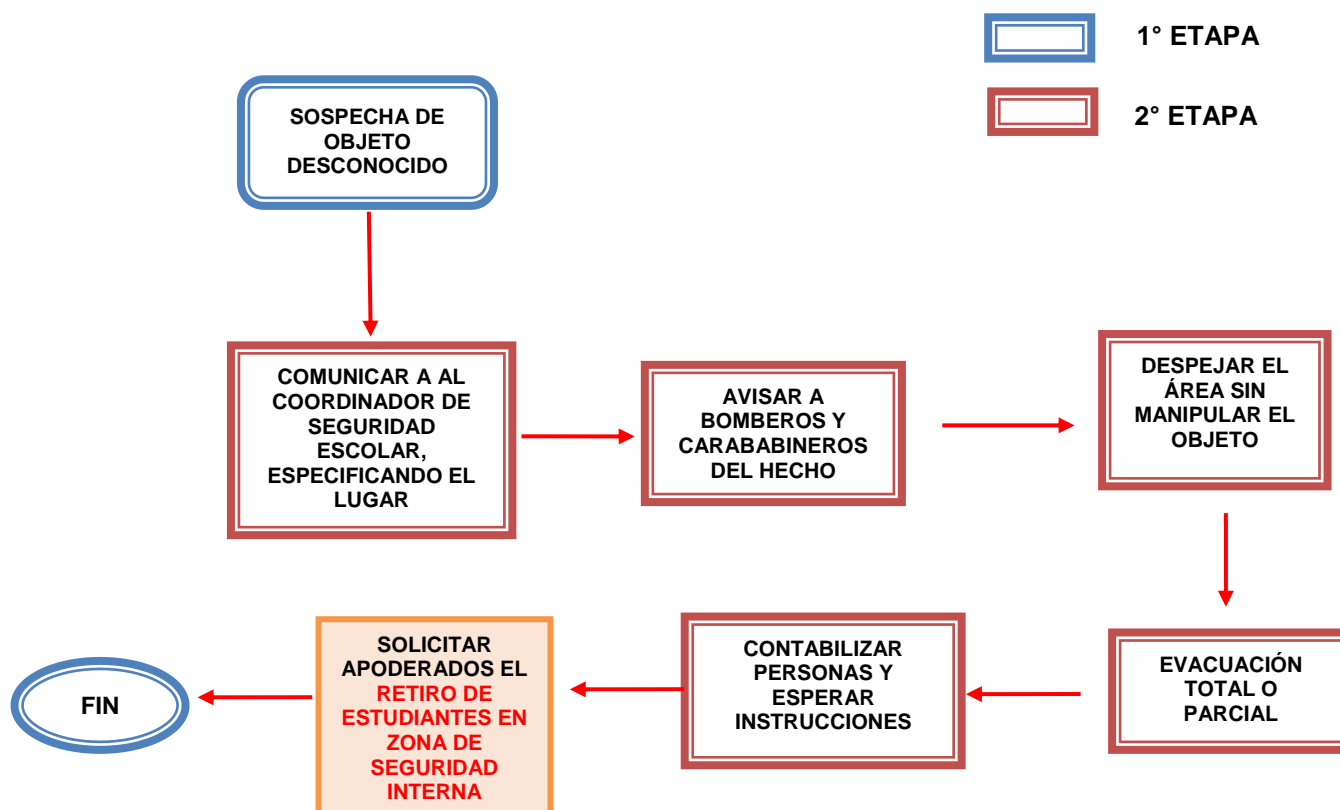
1° ETAPA

2° ETAPA

SOSPECHA DE OBJETO DESCONOCIDO

COMUNICAR A AL COORDINADOR DE SEGURIDAD ESCOLAR, ESPECIFICANDO EL LUGAR

AVISAR A BOMBEROS Y CARABABINEROS DEL HECHO

DESPEJAR EL ÁREA SIN MANIPULAR EL OBJETO

EVACUACIÓN TOTAL O PARCIAL

CONTABILIZAR PERSONAS Y ESPERAR INSTRUCCIONES

SOLICITAR APODERADOS EL RETIRO DE ESTUDIANTES EN ZONA DE SEGURIDAD INTERNA

FIN